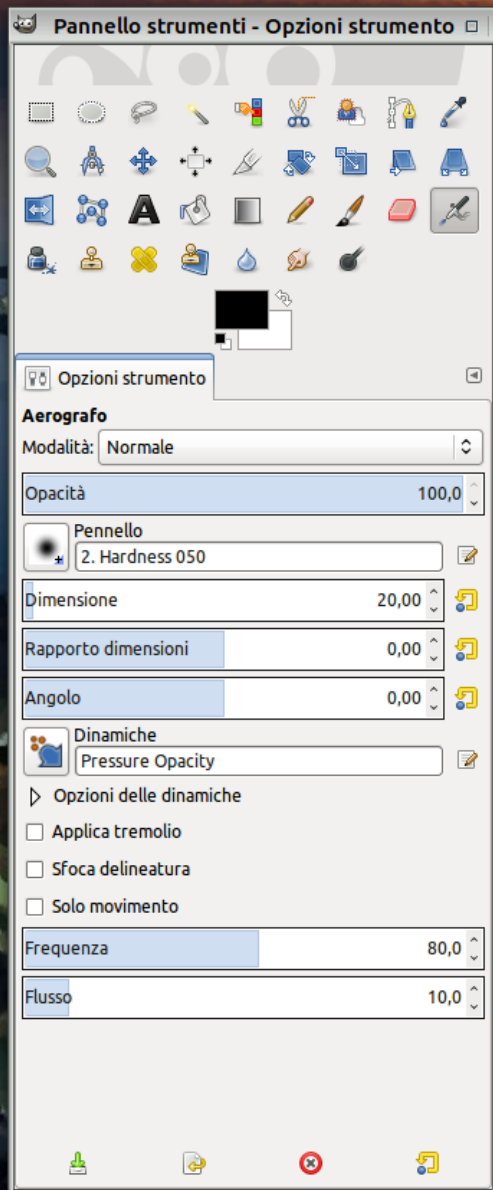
Pannello strumenti - Opzioni strumento

Opzioni strumento

Aerografo
Modalità: Normale
Opacità 100,0
Pennello
2. Hardness 050
Dimensione 20,00
Rapporto dimensioni 0,00
Angolo 0,00
Dinamiche
Pressure Opacity
Opzioni delle dinamiche
Applica tremolio
Sfoca delineatura
Solo movimento
Frequenza 80,0
Flusso 10,0